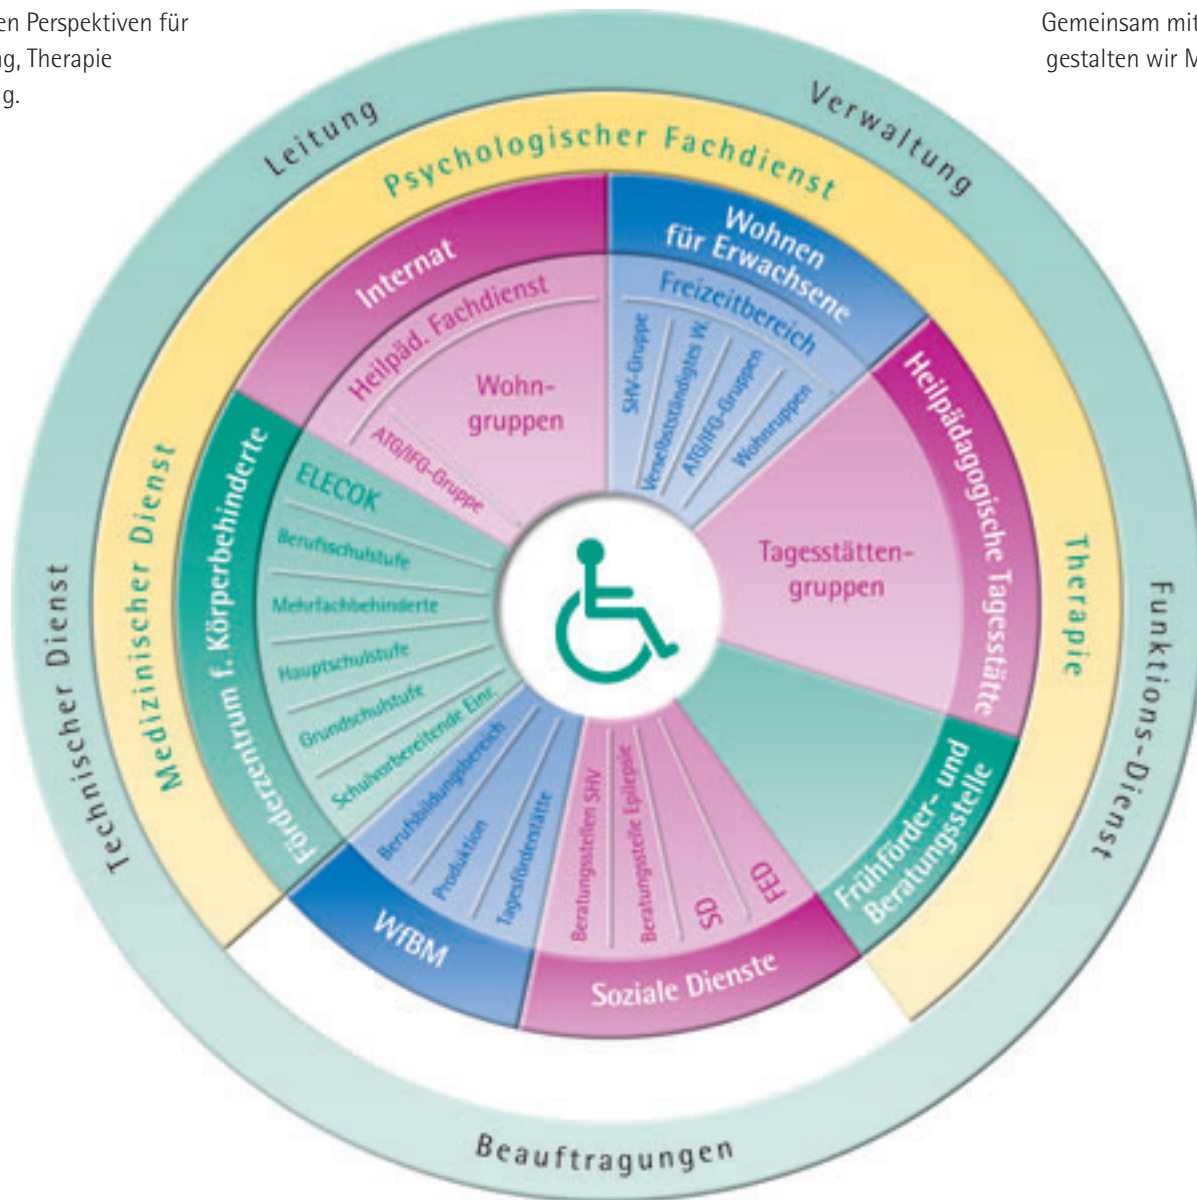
en Perspektiven für
g, Therapie
g.

Gemeinsam mit
gestalten wir M

Leitung
Verwaltung
Psychologischer Fachdienst
Internat
Wohnen für Erwachsene
Heilpäd. Fachdienst
Freizeitbereich
Wohngruppen
ATG/IFG-Gruppe
SHV-Gruppe
Verselbstständigtes W.
ATG/IFG-Gruppen
Wohngruppen
Heilpädagogische Tagesstätte
Tagesstätten-gruppen
Therapie
Funktions-Dienst
Medizinischer Dienst
Technischer Dienst
Förderzentrum f. Körperbehinderte
ELECOK
Berufsschulstufe
Mehrfachbehinderte
Hauptschulstufe
Grundschulstufe
Schulvorbereitende Einr.
Berufsbildungsbereich
Produktion
Tagesförderstätte
WfBM
Beratungsstellen SHV
Beratungsstelle Epilepsie
SD
FED
Soziale Dienste
Frühförder- und Beratungsstelle
Beauftragungen